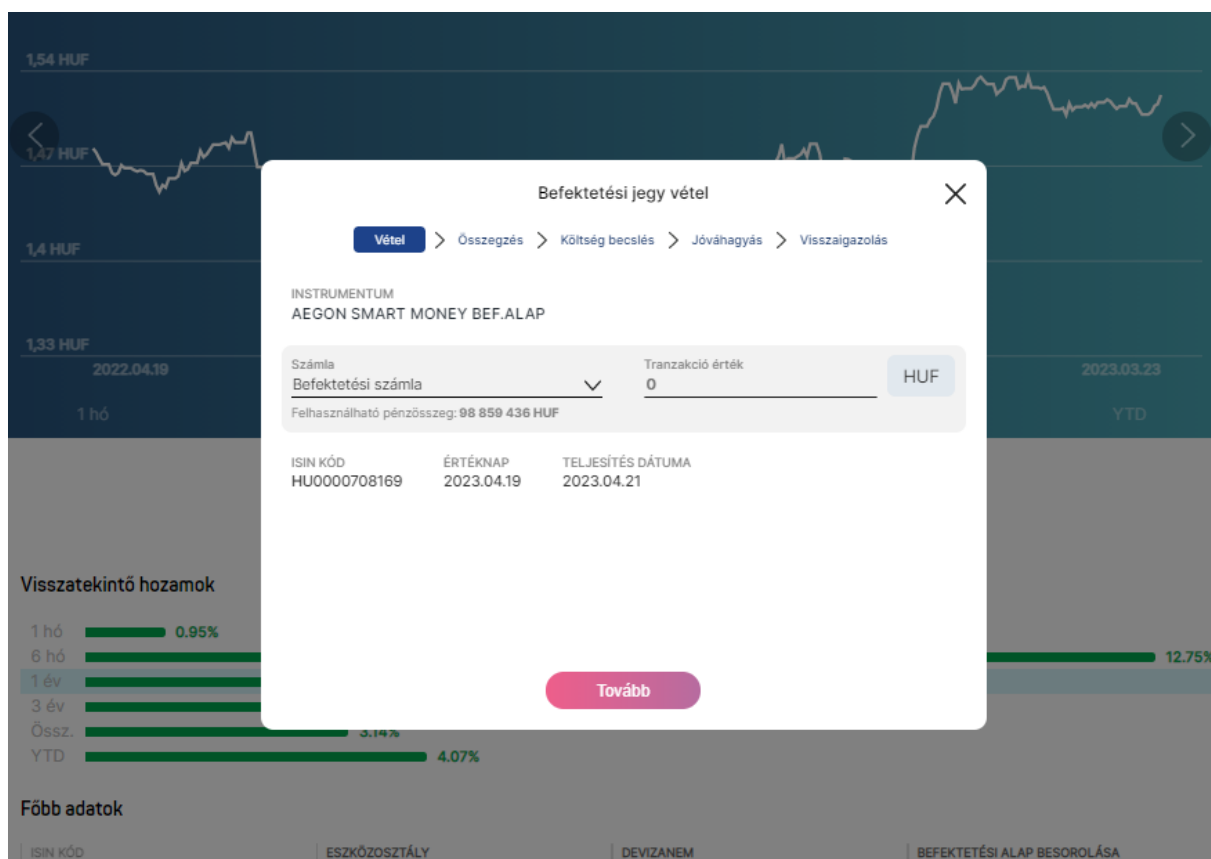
1,54 HUF

1,47 HUF

1,4 HUF

1,33 HUF

2022.04.19

2023.03.23

1 hó

YTD

Befektetési jegy vétel

Vétel > Összegzés > Költség becslés > Jóváhagyás > Visszaigazolás

INSTRUMENTUM
AEGON SMART MONEY BEF.ALAP

Számla
Befektetési számla

Tranzakció érték
0

HUF

Felhasználható pénzösszeg: 98 859 436 HUF

ISIN KÓD
HU0000708169

ÉRTÉKNAP
2023.04.19

TELJESÍTÉS DÁTUMA
2023.04.21

Tovább

Visszatekintő hozamok

1 hó 0.95%
6 hó 12.75%
1 év
3 év
Össz. 3.14%
YTD 4.07%

Főbb adatok

| ISIN KÓD | ESZKÖZOSZTÁLY | DEVIZANEM | BEFEKTETÉSI ALAP BESOROLÁSA |